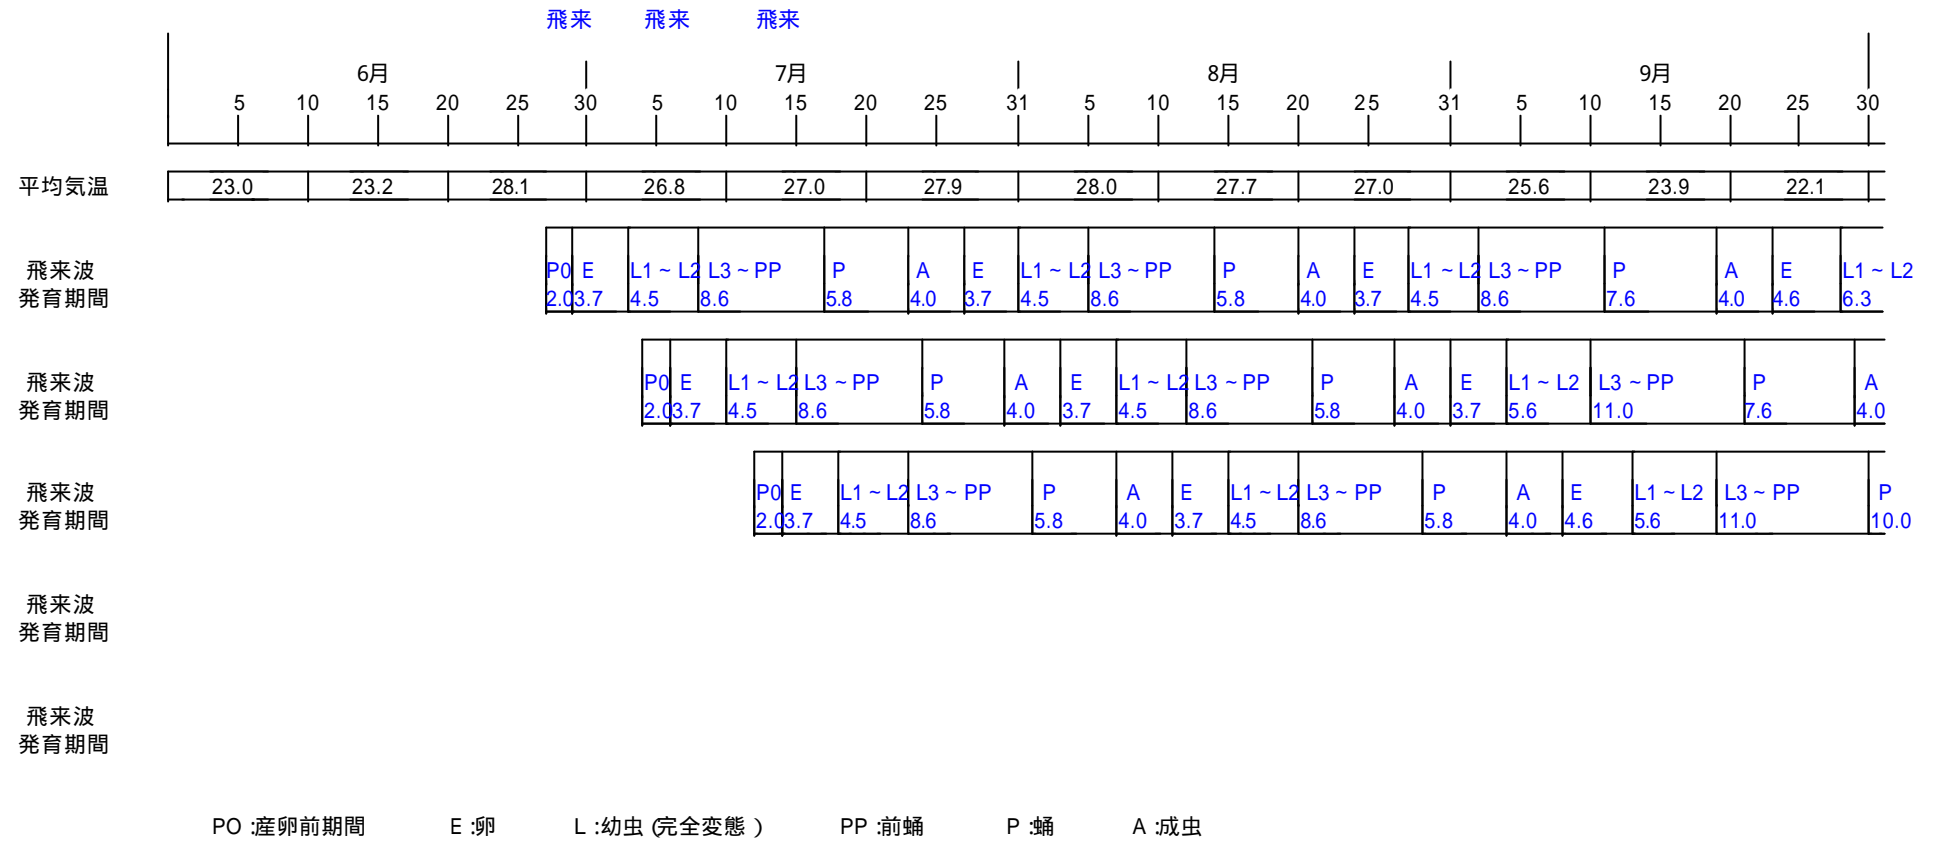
飛来 飛来 飛来

| | 6月 | 7月 | 8月 | 9月 |
|---|---|---|---|---|
| | 5 10 15 20 25 30 | 5 10 15 20 25 31 | 5 10 15 20 25 31 | 5 10 15 20 25 30 |

| 平均気温 | 23.0 | 23.2 | 28.1 | 26.8 | 27.0 | 27.9 | 28.0 | 27.7 | 27.0 | 25.6 | 23.9 | 22.1 |
|---|---|---|---|---|---|---|---|---|---|---|---|---|

飛来波 発育期間
| P0 | E | L1 ~ L2 | L3 ~ PP | P | A | E | L1 ~ L2 | L3 ~ PP | P | A | E | L1 ~ L2 | L3 ~ PP | P | A | E | L1 ~ L2 |
|---|---|---|---|---|---|---|---|---|---|---|---|---|---|---|---|---|---|
| 2.0 | 3.7 | 4.5 | 8.6 | 5.8 | 4.0 | 3.7 | 4.5 | 8.6 | 5.8 | 4.0 | 3.7 | 4.5 | 8.6 | 7.6 | 4.0 | 4.6 | 6.3 |

飛来波 発育期間
| P0 | E | L1 ~ L2 | L3 ~ PP | P | A | E | L1 ~ L2 | L3 ~ PP | P | A | E | L1 ~ L2 | L3 ~ PP | P | A |
|---|---|---|---|---|---|---|---|---|---|---|---|---|---|---|---|
| 2.0 | 3.7 | 4.5 | 8.6 | 5.8 | 4.0 | 3.7 | 4.5 | 8.6 | 5.8 | 4.0 | 3.7 | 5.6 | 11.0 | 7.6 | 4.0 |

飛来波 発育期間
| P0 | E | L1 ~ L2 | L3 ~ PP | P | A | E | L1 ~ L2 | L3 ~ PP | P | A | E | L1 ~ L2 | L3 ~ PP | P |
|---|---|---|---|---|---|---|---|---|---|---|---|---|---|---|
| 2.0 | 3.7 | 4.5 | 8.6 | 5.8 | 4.0 | 3.7 | 4.5 | 8.6 | 5.8 | 4.0 | 4.6 | 5.6 | 11.0 | 10.0 |

飛来波 発育期間

飛来波 発育期間

PO :産卵前期間 E :卵 L :幼虫 (完全変態 ) PP :前蛹 P :蛹 A :成虫